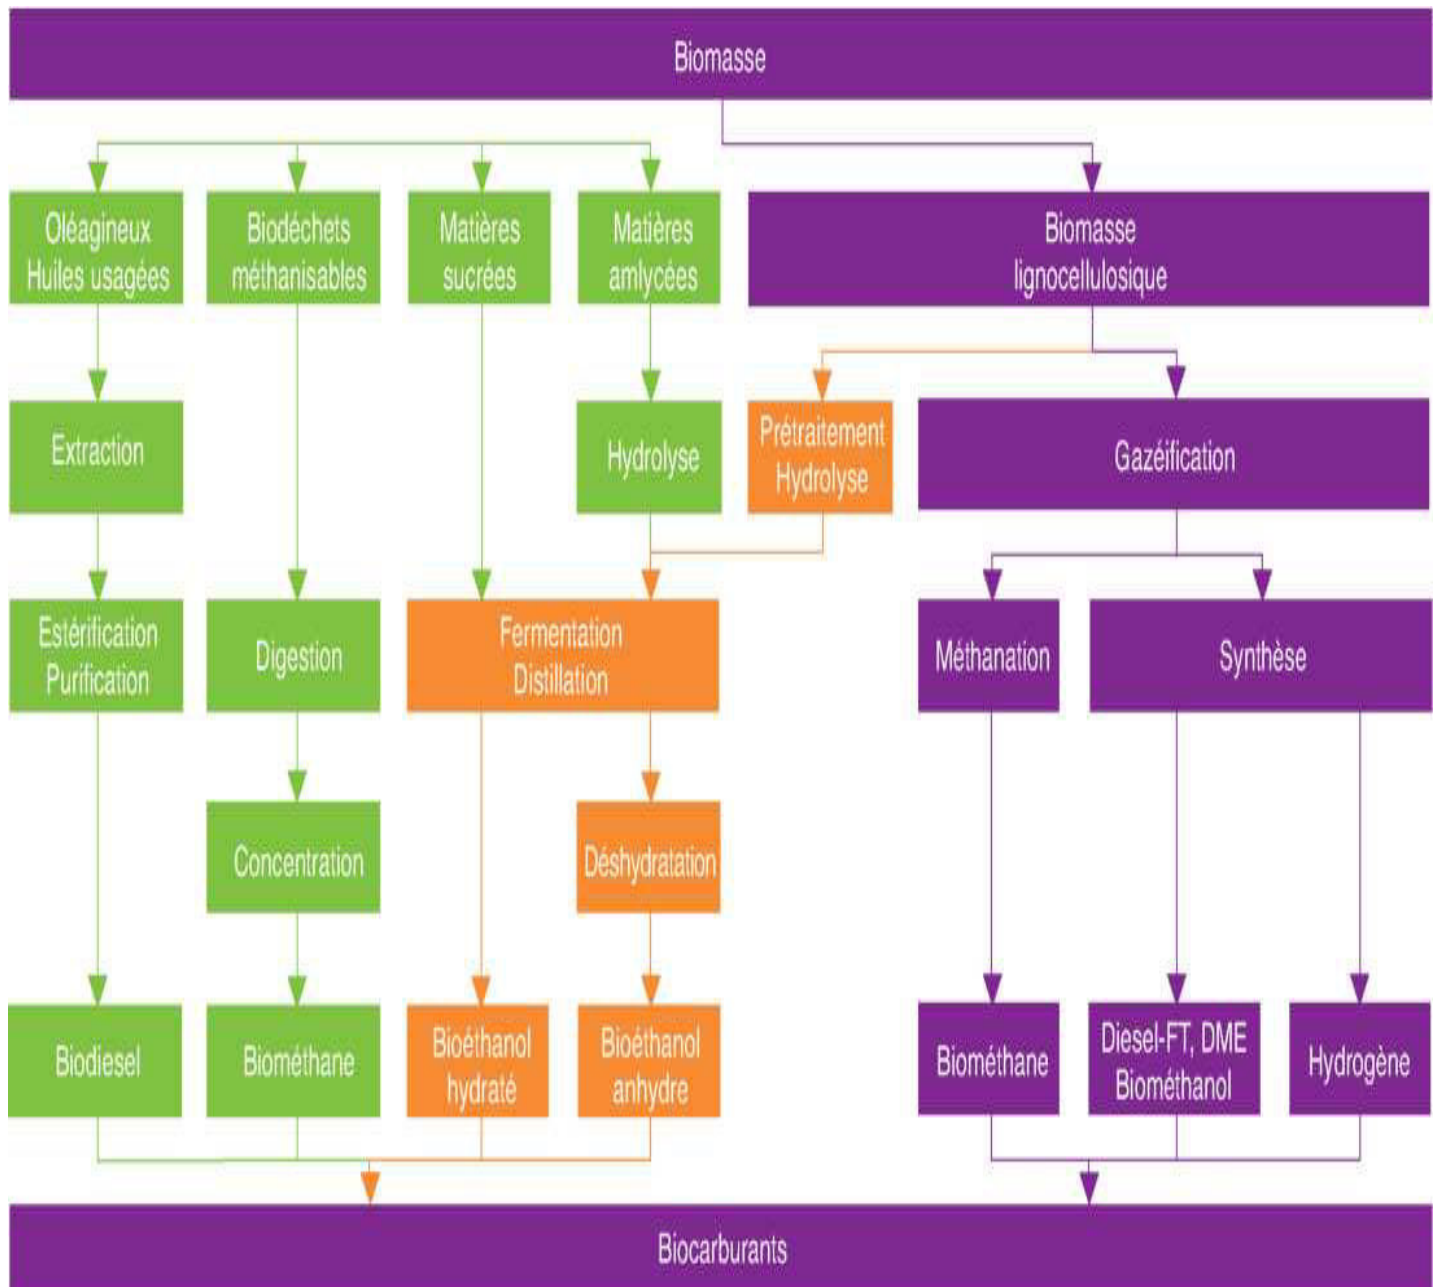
Biomasse

Oléagineux Huiles usagées

Biodéchets méthanisables

Matières sucrées

Matières amlycées

Biomasse lignocellulosique

Extraction

Hydrolyse

Prétraitement Hydrolyse

Gazéification

Estérification Purification

Digestion

Fermentation Distillation

Méthanation

Synthèse

Concentration

Déshydratation

Biodiesel

Biométhane

Bioéthanol hydraté

Bioéthanol anhydre

Biométhane

Diesel-FT, DME Biométhanol

Hydrogène

Biocarburants